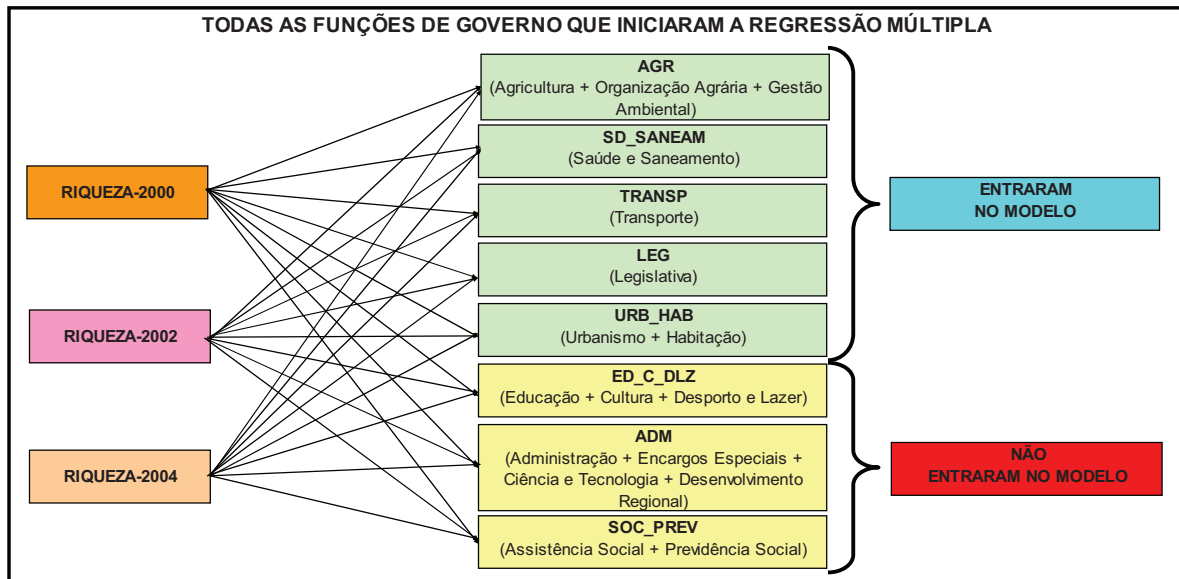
TODAS AS FUNÇÕES DE GOVERNO QUE INICIARAM A REGRESSÃO MÚLTIPLA

RIQUEZA-2000

RIQUEZA-2002

RIQUEZA-2004

AGR
(Agricultura + Organização Agrária + Gestão Ambiental)

SD_SANEAM
(Saúde e Saneamento)

TRANSP
(Transporte)

LEG
(Legislativa)

URB_HAB
(Urbanismo + Habitação)

ED_C_DLZ
(Educação + Cultura + Desporto e Lazer)

ADM
(Administração + Encargos Especiais + Ciência e Tecnologia + Desenvolvimento Regional)

SOC_PREV
(Assistência Social + Previdência Social)

ENTRARAM NO MODELO

NÃO ENTRARAM NO MODELO